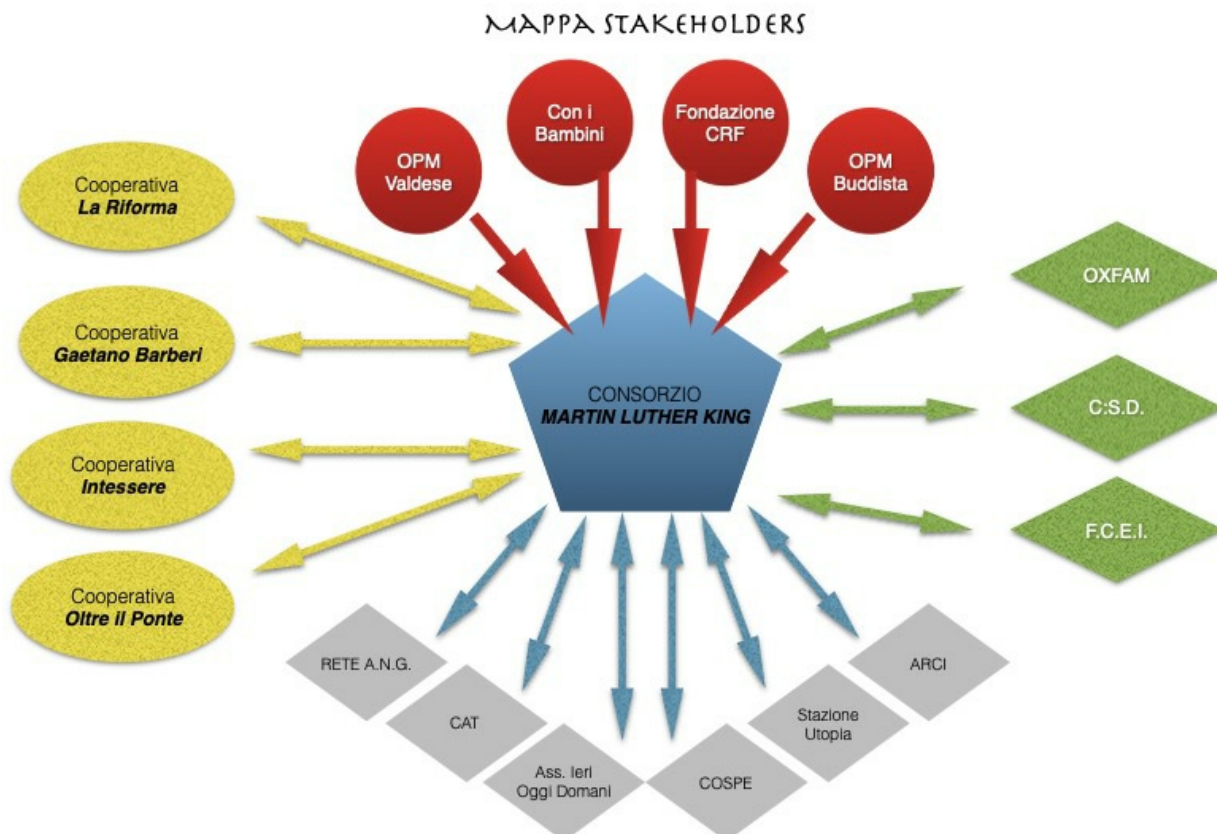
MAPPA STAKEHOLDERS

OPM Valdese

Con i Bambini

Fondazione CRF

OPM Buddista

Cooperativa ***La Riforma***

Cooperativa ***Gaetano Barberi***

Cooperativa ***Intessere***

Cooperativa ***Oltre il Ponte***

CONSORZIO ***MARTIN LUTHER KING***

OXFAM

C:S.D.

F.C.E.I.

RETE A.N.G.

CAT

Ass. Ieri Oggi Domani

COSPE

Stazione Utopia

ARCI